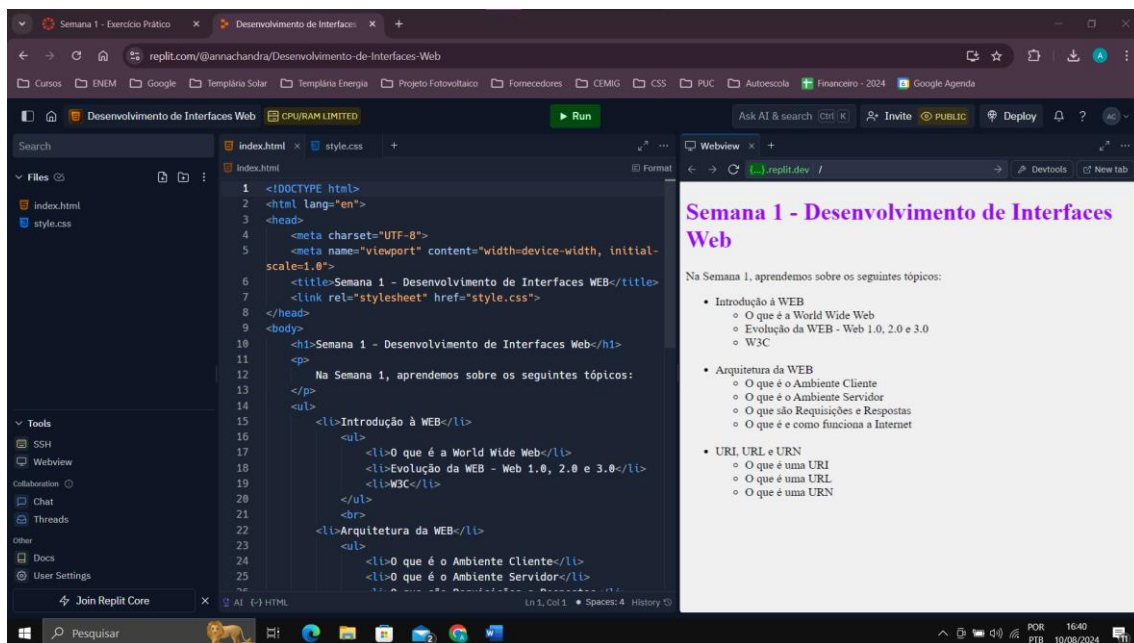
Semana 1 - Exercício Prático × Desenvolvimento de Interfaces × +

replit.com/@annachandra/Desenvolvimento-de-Interfaces-Web

Cursos ENEM Google Templária Solar Templária Energia Projeto Fotovoltaico Fornecedores CEMIG CSS PUC Autoescola Financeiro - 2024 Google Agenda

Desenvolvimento de Interfaces Web CPU/RAM LIMITED ▶ Run Ask AI & search Ctrl K Invite PUBLIC Deploy

Search
Files
index.html
style.css

index.html × style.css +
index.html Format

```
1 <!DOCTYPE html>
2 <html lang="en">
3 <head>
4     <meta charset="UTF-8">
5     <meta name="viewport" content="width=device-width, initial-scale=1.0">
6     <title>Semana 1 - Desenvolvimento de Interfaces WEB</title>
7     <link rel="stylesheet" href="style.css">
8 </head>
9 <body>
10    <h1>Semana 1 - Desenvolvimento de Interfaces Web</h1>
11    <p>
12        Na Semana 1, aprendemos sobre os seguintes tópicos:
13    </p>
14    <ul>
15        <li>Introdução à WEB</li>
16            <ul>
17                <li>O que é a World Wide Web</li>
18                <li>Evolução da WEB - Web 1.0, 2.0 e 3.0</li>
19                <li>W3C</li>
20            </ul>
21            <br>
22        <li>Arquitetura da WEB</li>
23            <ul>
24                <li>O que é o Ambiente Cliente</li>
25                <li>O que é o Ambiente Servidor</li>
```

Tools
SSH
Webview
Collaboration
Chat
Threads
Other
Docs
User Settings
Join Replit Core

AI HTML Ln 1, Col 1 • Spaces: 4 History

Webview × +
(...).replit.dev / Devtools New tab

Semana 1 - Desenvolvimento de Interfaces Web

Na Semana 1, aprendemos sobre os seguintes tópicos:

- Introdução à WEB
  - O que é a World Wide Web
  - Evolução da WEB - Web 1.0, 2.0 e 3.0
  - W3C
- Arquitetura da WEB
  - O que é o Ambiente Cliente
  - O que é o Ambiente Servidor
  - O que são Requisições e Respostas
  - O que é e como funciona a Internet
- URI, URL e URN
  - O que é uma URI
  - O que é uma URL
  - O que é uma URN

Pesquisar
POR PTB 16:40 10/08/2024